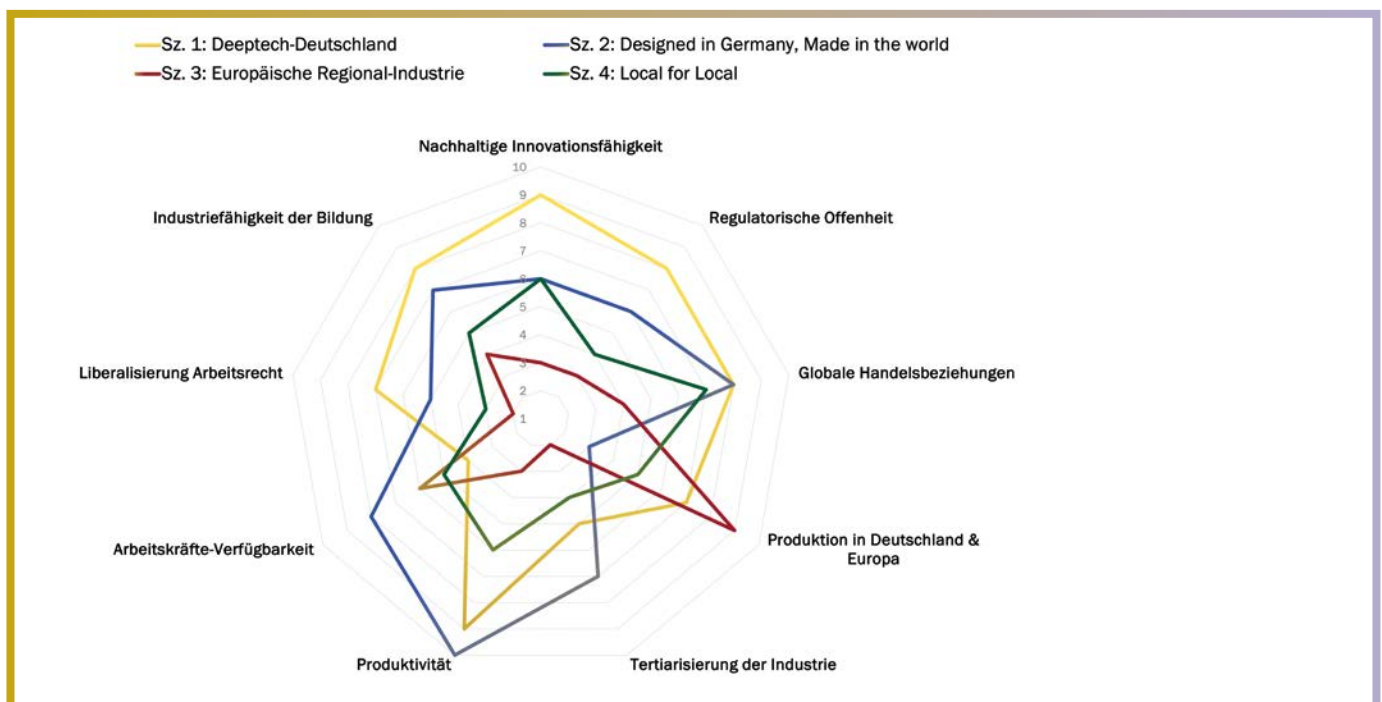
Sz. 1: Deeptech-Deutschland
Sz. 2: Designed in Germany, Made in the world
Sz. 3: Europäische Regional-Industrie
Sz. 4: Local for Local

Nachhaltige Innovationsfähigkeit
10
9
8
7
6
5
4
3
2
1

Regulatorische Offenheit

Globale Handelsbeziehungen

Produktion in Deutschland & Europa

Tertiarisierung der Industrie

Produktivität

Arbeitskräfte-Verfügbarkeit

Liberalisierung Arbeitsrecht

Industriefähigkeit der Bildung